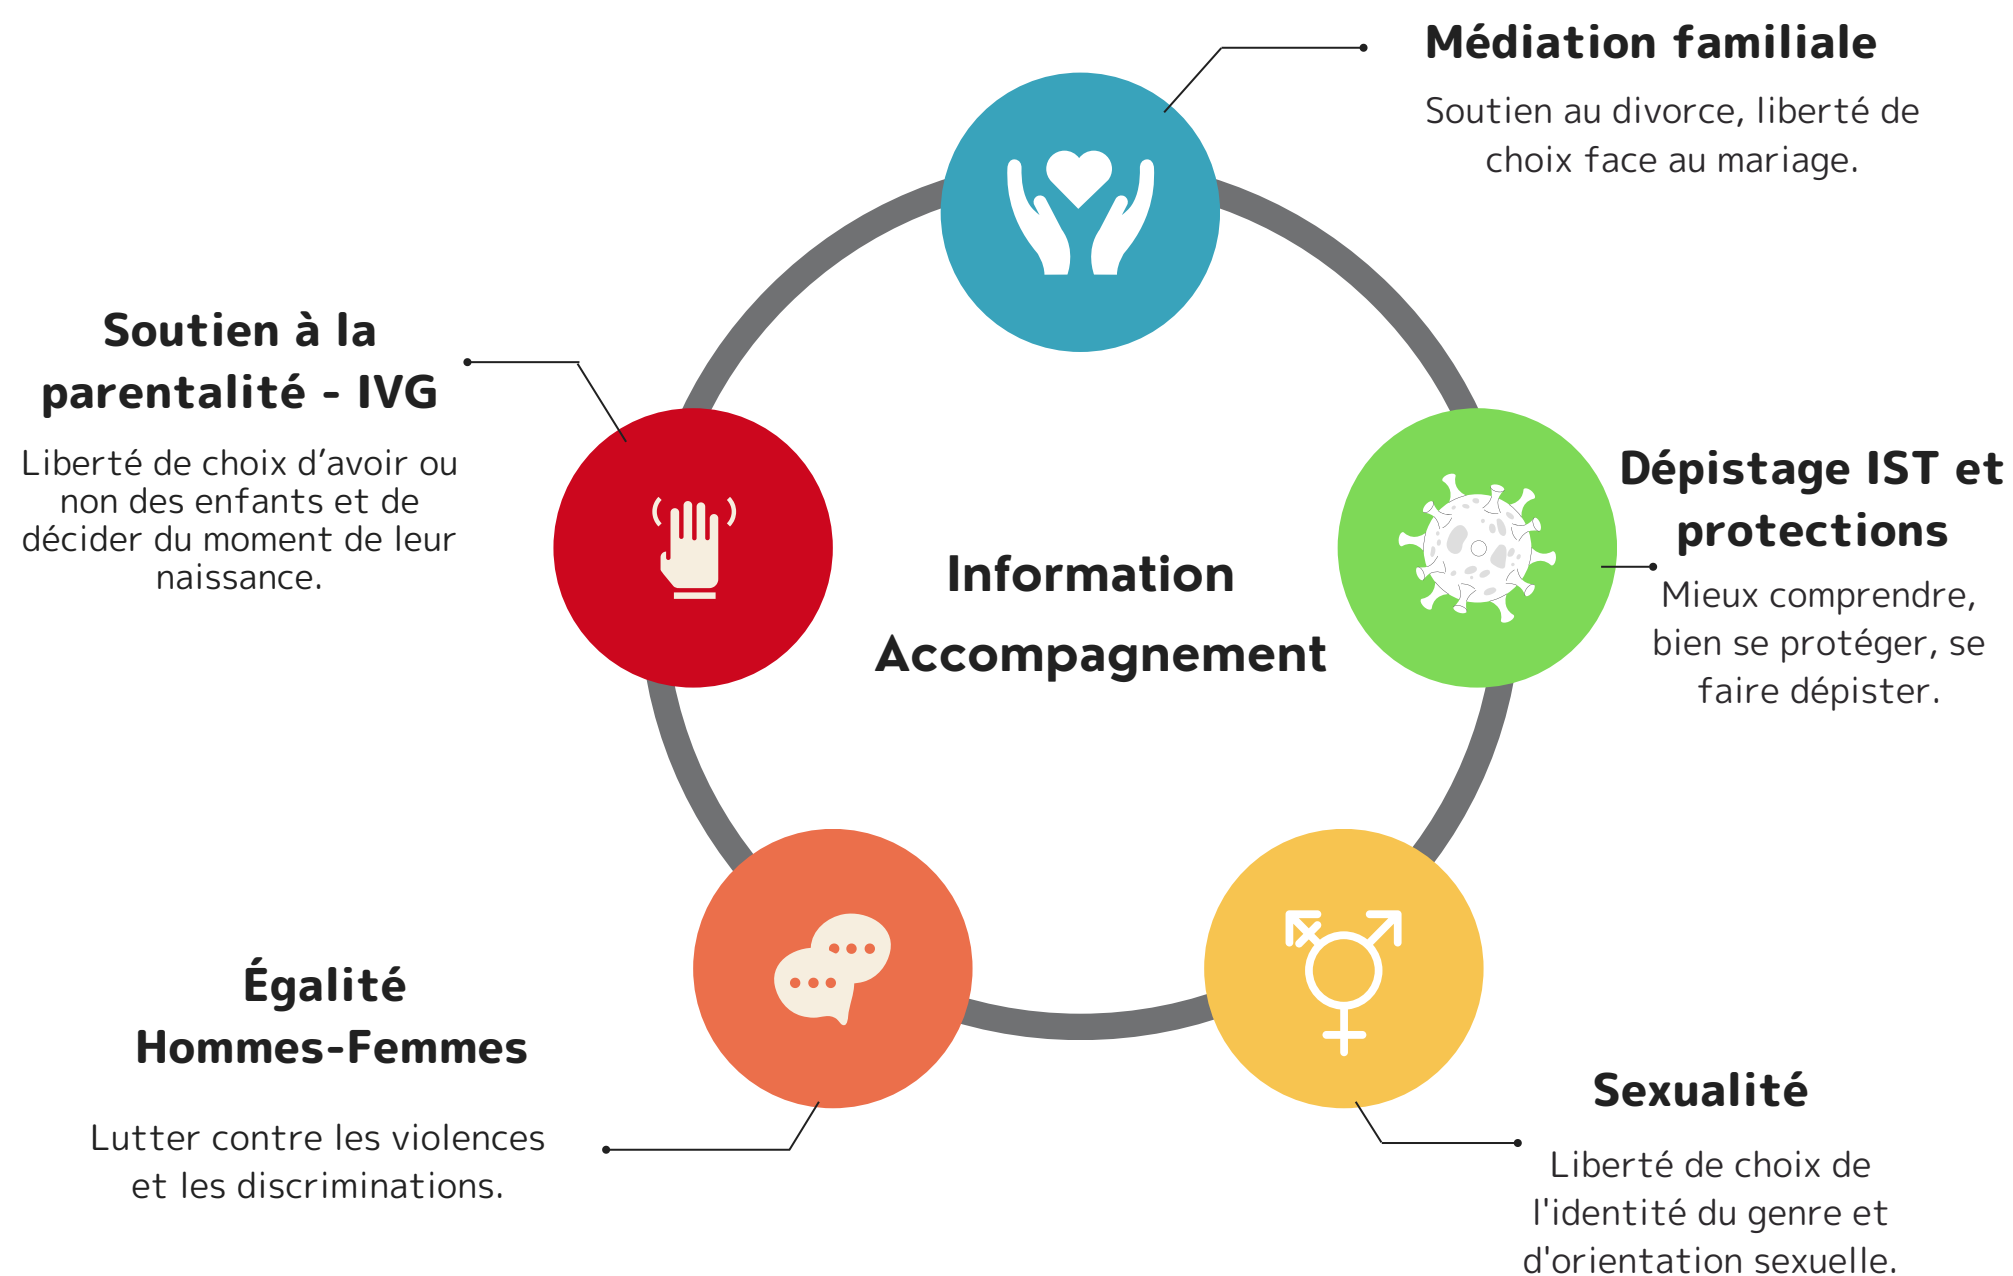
Médiation familiale

Soutien au divorce, liberté de choix face au mariage.

Soutien à la parentalité - IVG

Liberté de choix d’avoir ou non des enfants et de décider du moment de leur naissance.

Information

Accompagnement

Dépistage IST et protections

Mieux comprendre, bien se protéger, se faire dépister.

Égalité Hommes-Femmes

Lutter contre les violences et les discriminations.

Sexualité

Liberté de choix de l'identité du genre et d'orientation sexuelle.